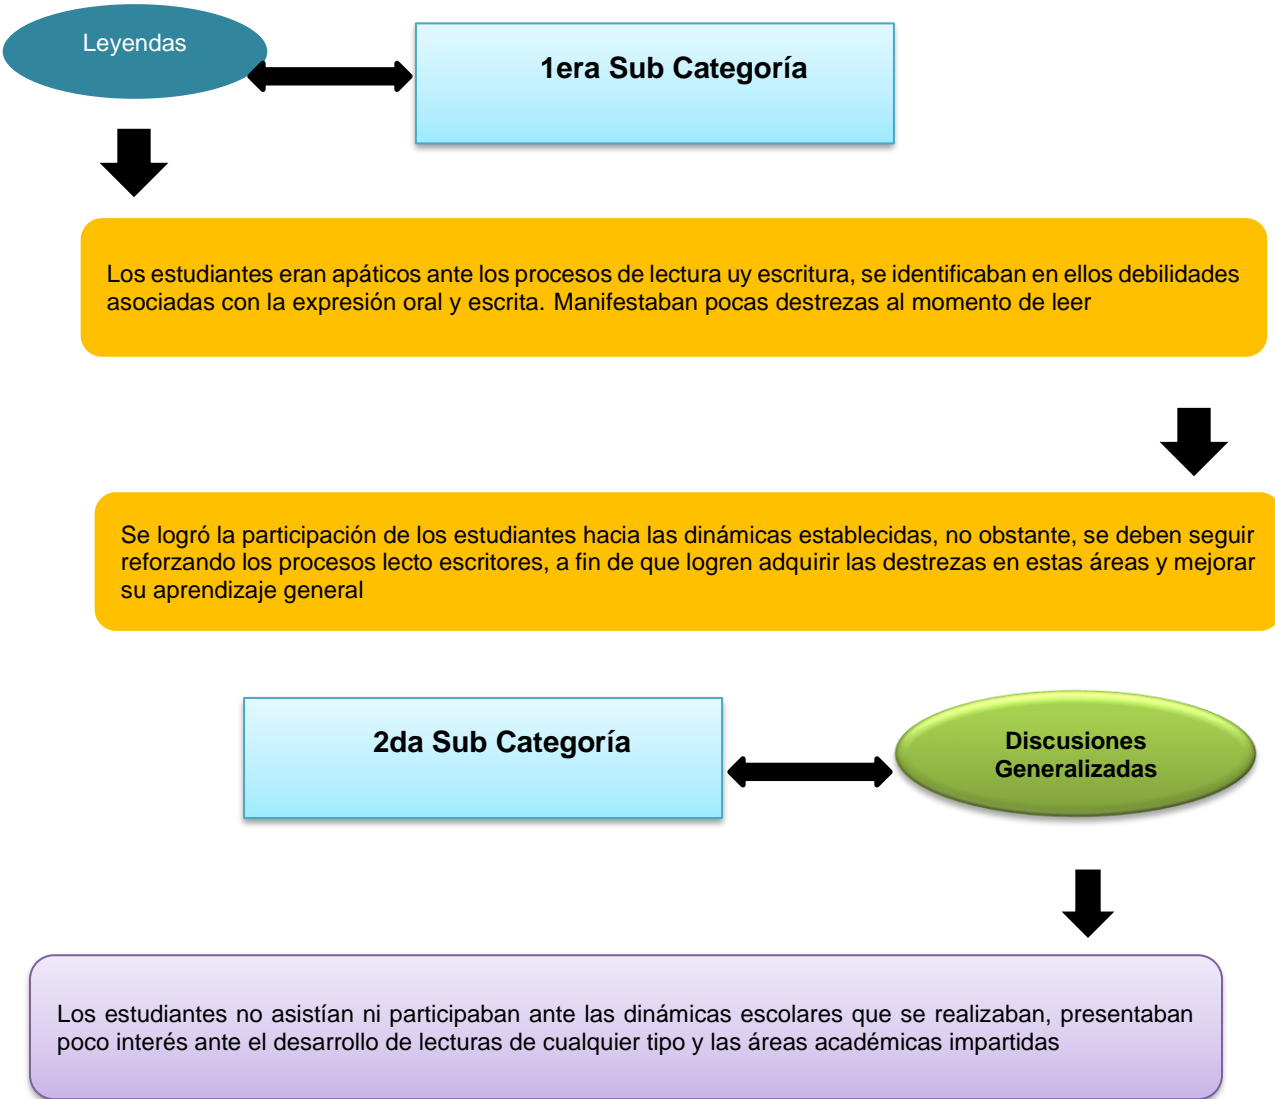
Leyendas

1era Sub Categoría

Los estudiantes eran apáticos ante los procesos de lectura uy escritura, se identificaban en ellos debilidades asociadas con la expresión oral y escrita. Manifestaban pocas destrezas al momento de leer

Se logró la participación de los estudiantes hacia las dinámicas establecidas, no obstante, se deben seguir reforzando los procesos lecto escritores, a fin de que logren adquirir las destrezas en estas áreas y mejorar su aprendizaje general

2da Sub Categoría

Discusiones Generalizadas

Los estudiantes no asistían ni participaban ante las dinámicas escolares que se realizaban, presentaban poco interés ante el desarrollo de lecturas de cualquier tipo y las áreas académicas impartidas